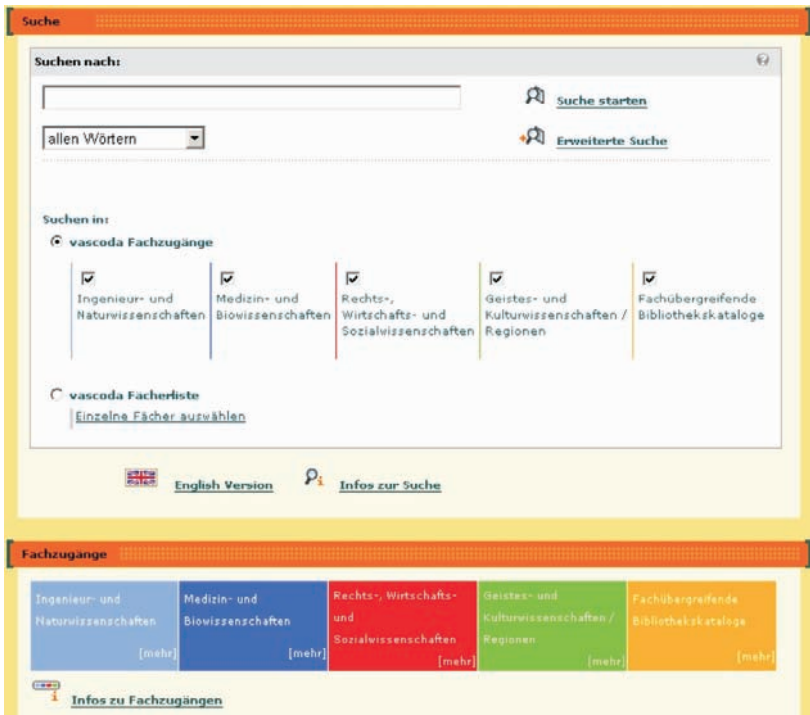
Suche

Suchen nach:

Suche starten

allen Wörtern

Erweiterte Suche

Suchen in:

vascoda Fachzugänge

Ingenieur- und Naturwissenschaften

Medizin- und Biowissenschaften

Rechts-, Wirtschafts- und Sozialwissenschaften

Geistes- und Kulturwissenschaften / Regionen

Fachübergreifende Bibliothekskataloge

vascoda Fächerliste

Einzelne Fächer auswählen

English Version

Infos zur Suche

Fachzugänge

| Ingenieur- und Naturwissenschaften [mehr] | Medizin- und Biowissenschaften [mehr] | Rechts-, Wirtschafts- und Sozialwissenschaften [mehr] | Geistes- und Kulturwissenschaften / Regionen [mehr] | Fachübergreifende Bibliothekskataloge [mehr] |
|---|---|---|---|---|

Infos zu Fachzugängen